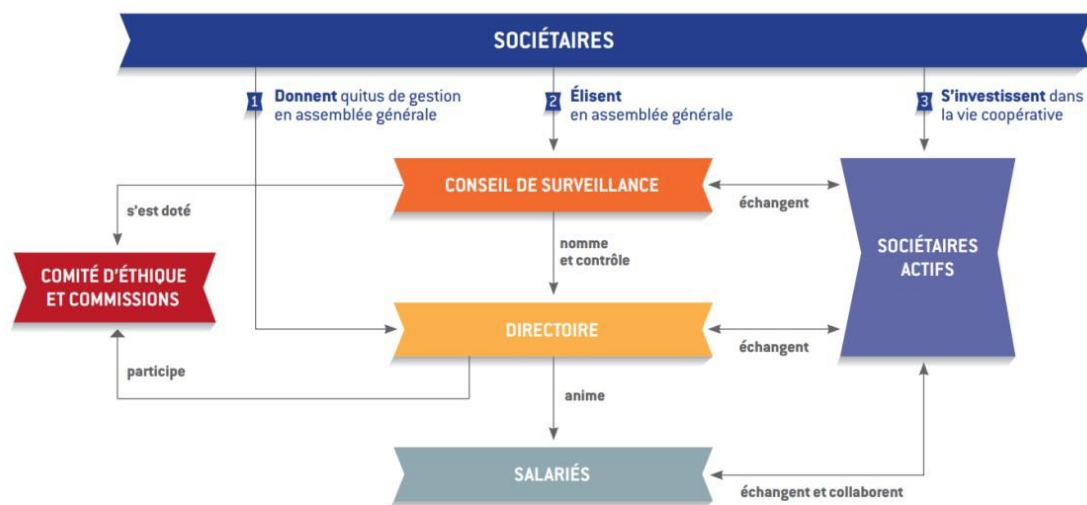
SOCIÉTAIRES

1 Donnent quitus de gestion en assemblée générale

2 Élisent en assemblée générale

3 S'investissent dans la vie coopérative

CONSEIL DE SURVEILLANCE

s'est doté

échangent

COMITÉ D'ÉTHIQUE ET COMMISSIONS

nomme et contrôle

SOCIÉTAIRES ACTIFS

DIRECTOIRE

échangent

participe

anime

SALARIÉS

échangent et collaborent